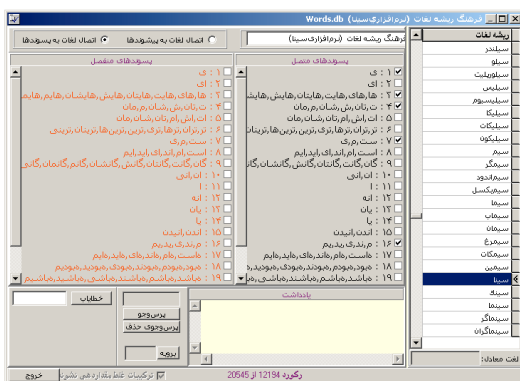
Words.db فرهنگ ریشه لغات (نرم‌افزاری‌سینا)

فرهنگ ریشه لغات (نرم‌افزاری‌سینا)

اتصال لغات به پیشوندها

اتصال لغات به پسوندها

ریشه لغات

سیلندر
سیلو
سیلوئیلیت
سیلیس
سیلیسیوم
سیلیکا
سیلیکات
سیلیکون
سیم
سیمگر
سیم‌اندود
سیمکسل
سیما
سیماب
سیمان
سیمرغ
سیمکات
سیمین
سینا
سینه
سینما
سینماگر
سینماگران

لغت معادل:

پسوندهای متصل

۱ : ی
۲ : ای
۳ : ها،های،هایت،هایش،هایشان،هایم،هایمان
۴ : ت،تان،ش،شان،م،مان
۵ : ات،اش،ام،ان،شان،مان
۶ : تر،تران،ترها،تری،ترین،ترینها،ترینتان،ترینی
۷ : ست،مری
۸ : است،ام،اند،ای،اید،ایم
۹ : گان،گانت،گانتان،گانش،گانشان،گانم،گانمان،گانی
۱۰ : ان،انی
۱۱ : ا
۱۲ : انه
۱۳ : یان
۱۴ : یا
۱۵ : اندن،انیدن
۱۶ : ز،ند،ی،ید،یم
۱۷ : ماست،مام،ماند،مای،ماید،مایم
۱۸ : هود،هودم،هودند،هودی،هودید،هودیم
۱۹ : هباشد،هباشم،هباشند،هباشی،هباشید،هباشیم

پسوندهای منفصل

۱ : ی
۲ : ای
۳ : ها،های،هایت،هایش،هایشان،هایم،هایمان
۴ : ت،تان،ش،شان،م،مان
۵ : ات،اش،ام،ان،شان،مان
۶ : تر،تران،ترها،تری،ترین،ترینها،ترینتان،ترینی
۷ : ست،مری
۸ : است،ام،اند،ای،اید،ایم
۹ : گان،گانت،گانتان،گانش،گانشان،گانم،گانمان،گانی
۱۰ : ان،انی
۱۱ : ا
۱۲ : انه
۱۳ : یان
۱۴ : یا
۱۵ : اندن،انیدن
۱۶ : ز،ند،ی،ید،یم
۱۷ : ماست،مام،ماند،مای،ماید،مایم
۱۸ : هود،هودم،هودند،هودی،هودید،هودیم
۱۹ : هباشد،هباشم،هباشند،هباشی،هباشید،هباشیم

یادداشت

پرس‌وجو
پرس‌وجوی حذف
خطایاب
برو

خروج
ترکیبات غلط مقادهی نشود
رکورد 12194 از 20545